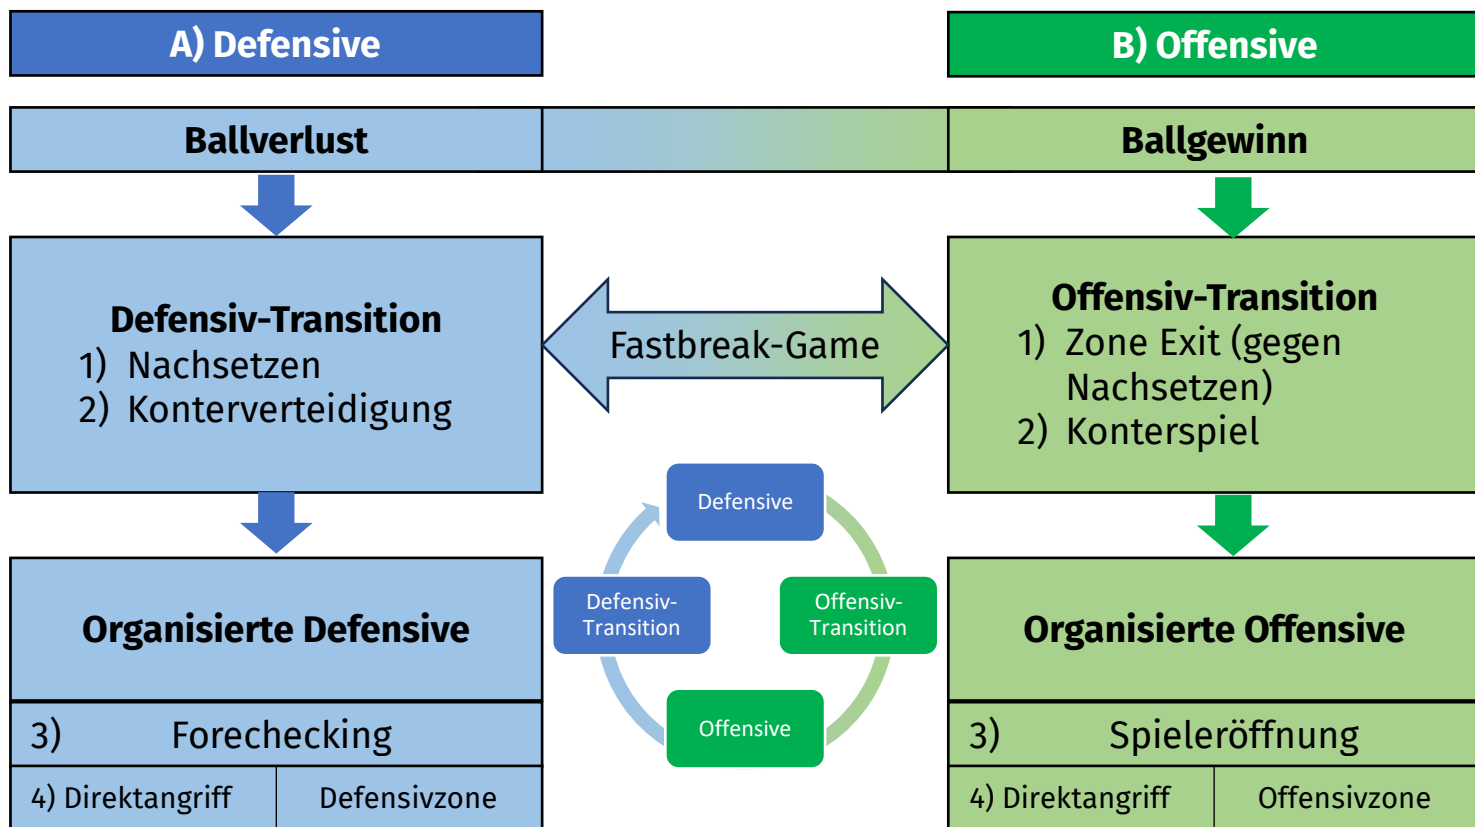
A) Defensive

B) Offensive

Ballverlust

Ballgewinn

Defensiv-Transition
1) Nachsetzen
2) Konterverteidigung

Fastbreak-Game

Offensiv-Transition
1) Zone Exit (gegen Nachsetzen)
2) Konterspiel

Defensive

Defensiv-Transition

Offensiv-Transition

Offensive

Organisierte Defensive

3) Forechecking

4) Direktangriff | Defensivzone

Organisierte Offensive

3) Spieleröffnung

4) Direktangriff | Offensivzone